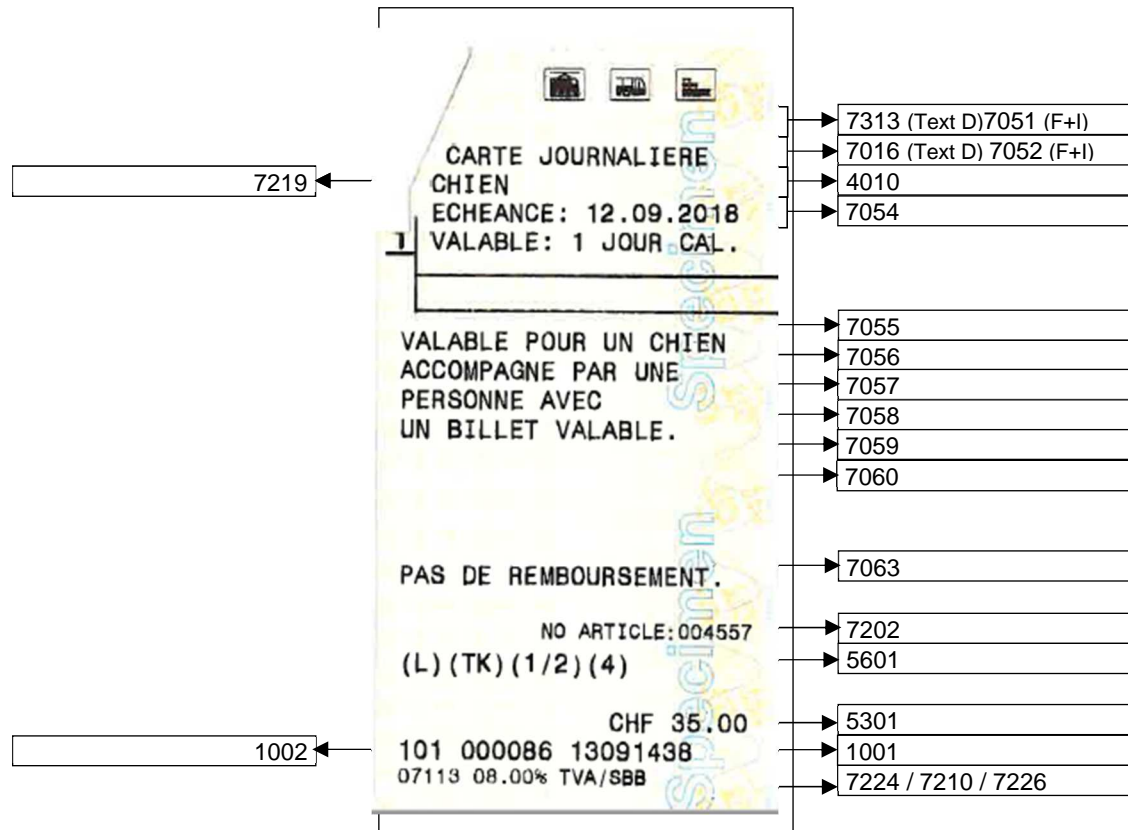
7219

CARTE JOURNALIERE
CHIEN
ECHEANCE: 12.09.2018
1 VALABLE: 1 JOUR CAL.

VALABLE POUR UN CHIEN
ACCOMPAGNE PAR UNE
PERSONNE AVEC
UN BILLET VALABLE.

PAS DE REMBOURSEMENT.

NO ARTICLE:004557
(L)(TK)(1/2)(4)

CHF 35.00
101 000086 13091438
07113 08.00% TVA/SBB

Specimen

Specimen

1002

7313 (Text D)7051 (F+I)
7016 (Text D) 7052 (F+I)
4010
7054
7055
7056
7057
7058
7059
7060
7063
7202
5601
5301
1001
7224 / 7210 / 7226